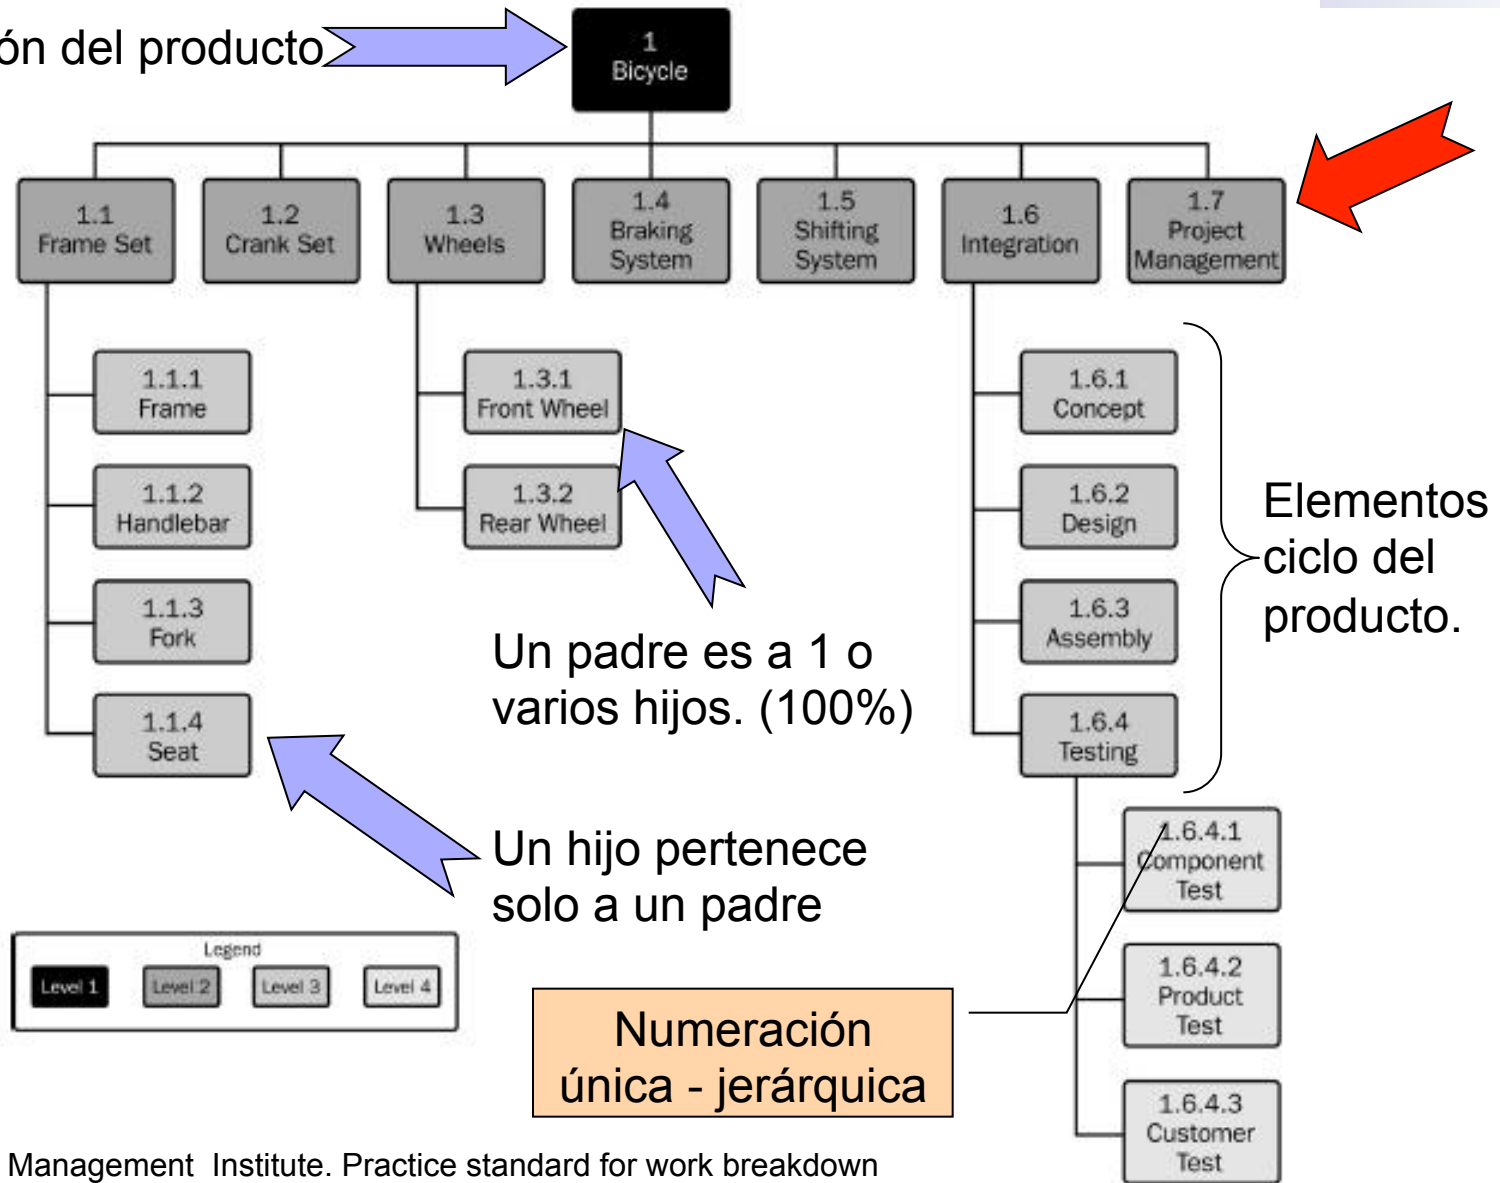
ón del producto

1
Bicycle

1.1
Frame Set

1.2
Crank Set

1.3
Wheels

1.4
Braking System

1.5
Shifting System

1.6
Integration

1.7
Project Management

1.1.1
Frame

1.1.2
Handlebar

1.1.3
Fork

1.1.4
Seat

1.3.1
Front Wheel

1.3.2
Rear Wheel

1.6.1
Concept

1.6.2
Design

1.6.3
Assembly

1.6.4
Testing

1.6.4.1
Component Test

1.6.4.2
Product Test

1.6.4.3
Customer Test

Elementos ciclo del producto.

Un padre es a 1 o varios hijos. (100%)

Un hijo pertenece solo a un padre

Legend
Level 1 Level 2 Level 3 Level 4

Numeración única - jerárquica

Management Institute. Practice standard for work breakdown